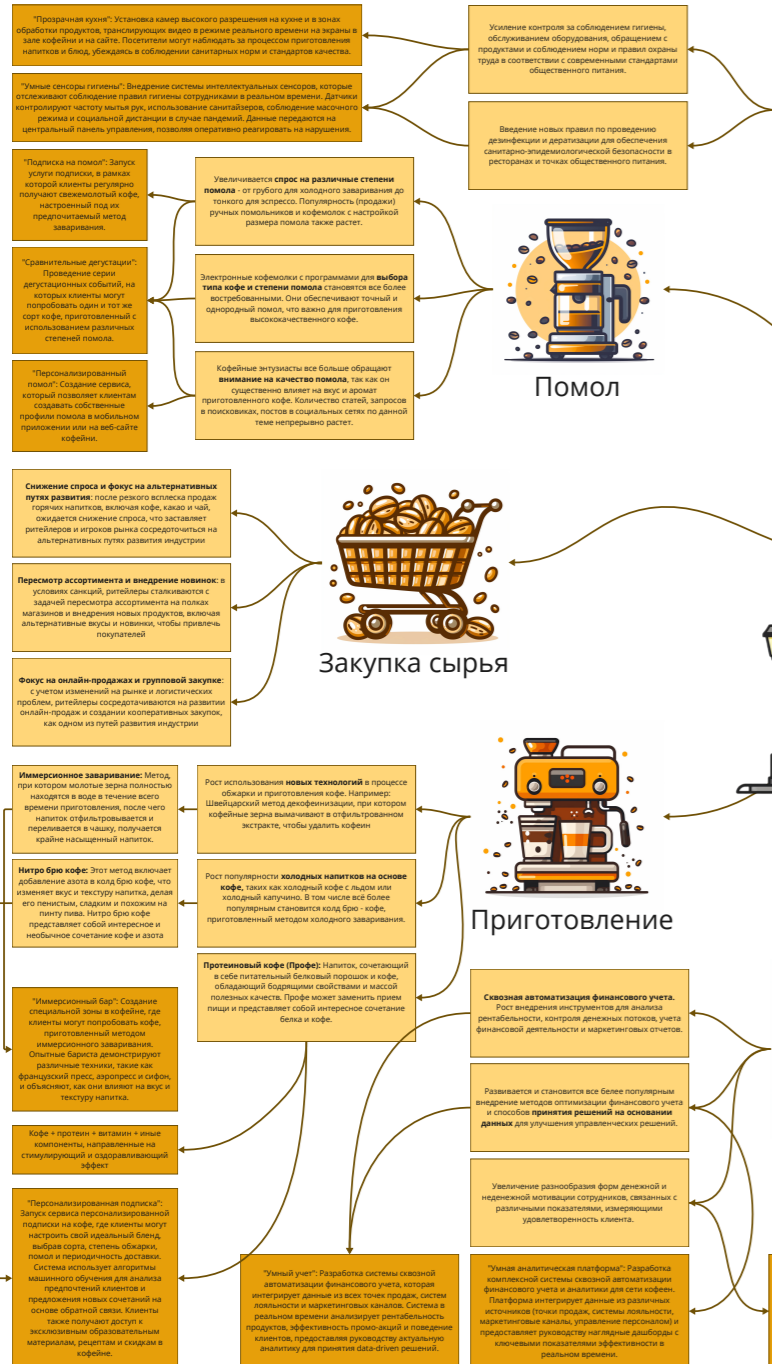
"Прозрачная кухня": Установка камер высокого разрешения на кухне и в зонах обработки продуктов, транслирующих видео в режиме реального времени на экраны в зале кофейни и на сайте. Посетители могут наблюдать за процессом приготовления напитков и блюд, убеждаясь в соблюдении санитарных норм и стандартов качества.

"Умные сенсоры гигиены": Внедрение системы интеллектуальных сенсоров, которые отслеживают соблюдение правил гигиены сотрудниками в реальном времени. Датчики контролируют частоту мытья рук, использование санитайзеров, соблюдение масочного режима и социальной дистанции в случае пандемий. Данные передаются на центральный панель управления, позволяя оперативно реагировать на нарушения.

Усиление контроля за соблюдением гигиены, обслуживанием оборудования, обращением с продуктами и соблюдением норм и правил охраны труда в соответствии с современными стандартами общественного питания.

Введение новых правил по проведению дезинфекции и дератизации для обеспечения санитарно-эпидемиологической безопасности в ресторанах и точках общественного питания.

"Подписка на помол": Запуск услуги подписки, в рамках которой клиенты регулярно получают свежемолотый кофе, настроенный под их предпочитаемый метод заваривания.

"Сравнительные дегустации": Проведение серии дегустационных событий, на которых клиенты могут попробовать один и тот же сорт кофе, приготовленный с использованием различных степеней помола.

"Персонализированный помол": Создание сервиса, который позволяет клиентам создавать собственные профили помола в мобильном приложении или на веб-сайте кофейни.

Увеличивается **спрос на различные степени помола** - от грубого для холодного заваривания до тонкого для эспрессо. Популярность (продажи) ручных помольников и кофемолок с настройкой размера помола также растет.

Электронные кофемолки с программами для **выбора типа кофе и степени помола** становятся все более востребованными. Они обеспечивают точный и однородный помол, что важно для приготовления высококачественного кофе.

Кофейные энтузиасты все больше обращают **внимание на качество помола**, так как он существенно влияет на вкус и аромат приготовленного кофе. Количество статей, запросов в поисковиках, постов в социальных сетях по данной теме непрерывно растет.

Помол

**Снижение спроса и фокус на альтернативных путях развития**: после резкого всплеска продаж горячих напитков, включая кофе, какао и чай, ожидается снижение спроса, что заставляет ритейлеров и игроков рынка сосредоточиться на альтернативных путях развития индустрии

**Пересмотр ассортимента и внедрение новинок**: в условиях санкций, ритейлеры сталкиваются с задачей пересмотра ассортимента на полках магазинов и внедрения новых продуктов, включая альтернативные вкусы и новинки, чтобы привлечь покупателей

**Фокус на онлайн-продажах и групповой закупке**: с учетом изменений на рынке и логистических проблем, ритейлеры сосредотачиваются на развитии онлайн-продаж и создании кооперативных закупок, как одном из путей развития индустрии

Закупка сырья

**Иммерсионное заваривание:** Метод, при котором молотые зерна полностью находятся в воде в течение всего времени приготовления, после чего напиток отфильтровывается и переливается в чашку, получается крайне насыщенный напиток.

**Нитро брю кофе:** Этот метод включает добавление азота в холд брю кофе, что изменяет вкус и текстуру напитка, делая его пенистым, сладким и похожим на пинту пива. Нитро брю кофе представляет собой интересное и необычное сочетание кофе и азота

"Иммерсионный бар": Создание специальной зоны в кофейне, где клиенты могут попробовать кофе, приготовленный методом иммерсионного заваривания. Опытные бариста демонстрируют различные техники, такие как французский пресс, аэропресс и сифон, и объясняют, как они влияют на вкус и текстуру напитка.

Кофе + протеин + витамин + иные компоненты, направленные на стимулирующий и оздоравливающий эффект

"Персонализированная подписка": Запуск сервиса персонализированной подписки на кофе, где клиенты могут настроить свой идеальный бленд, выбрав сорта, степень обжарки, помол и периодичность доставки. Система использует алгоритмы машинного обучения для анализа предпочтений клиентов и предложения новых сочетаний на основе обратной связи. Клиенты также получают доступ к эксклюзивным образовательным материалам, рецептам и скидкам в кофейне.

Рост использования **новых технологий** в процессе обжарки и приготовления кофе. Например: Швейцарский метод декофеинизации, при котором кофейные зерна вымачивают в отфильтрованном экстракте, чтобы удалить кофеин

Рост популярности **холодных напитков на основе кофе**, таких как холодный кофе с льдом или холодный капучино. В том числе всё более популярным становится колд брю - кофе, приготовленный методом холодного заваривания.

**Протеиновый кофе (Профе):** Напиток, сочетающий в себе питательный белковый порошок и кофе, обладающий бодрящими свойствами и массой полезных качеств. Профе может заменить прием пищи и представляет собой интересное сочетание белка и кофе.

Приготовление

**Сквозная автоматизация финансового учета.** Рост внедрения инструментов для анализа рентабельности, контроля денежных потоков, учета финансовой деятельности и маркетинговых отчетов.

Развивается и становится все более популярным внедрение методов оптимизации финансового учета и способов **принятия решений на основании данных** для улучшения управленческих решений.

Увеличение разнообразия форм денежной и неденежной мотивации сотрудников, связанных с различными показателями, измеряющими удовлетворенность клиента.

"Умный учет": Разработка системы сквозной автоматизации финансового учета, которая интегрирует данные из всех точек продаж, систем лояльности и маркетинговых каналов. Система в реальном времени анализирует рентабельность продуктов, эффективность промо-акций и поведение клиентов, предоставляя руководству актуальную аналитику для принятия data-driven решений.

"Умная аналитическая платформа": Разработка комплексной системы сквозной автоматизации финансового учета и аналитики для сети кофеен. Платформа интегрирует данные из различных источников (точки продаж, системы лояльности, маркетинговые каналы, управление персоналом) и предоставляет руководству наглядные дашборды с ключевыми показателями эффективности в реальном времени.